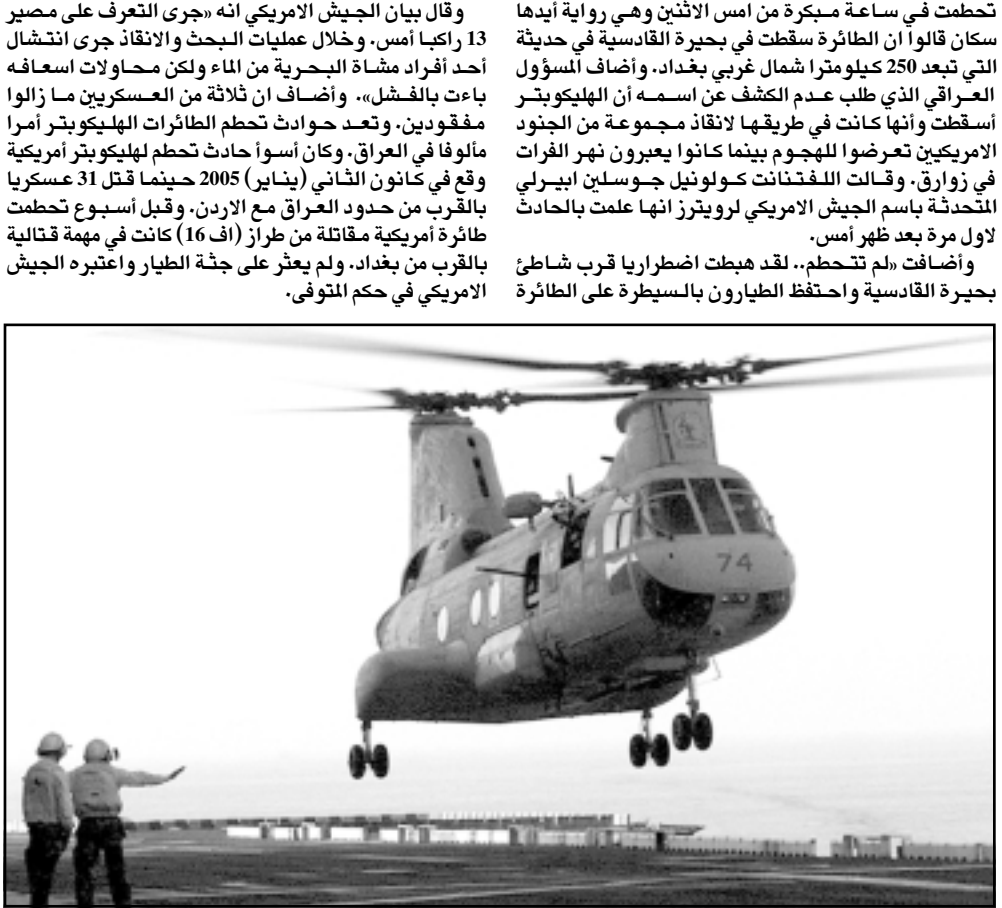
تحطمت في ساعة مبكرة من امس الاثنين وهي رواية أيدها سكان قالوا ان الطائرة سقطت في بحيرة القادسية في حديثة التي تبعد 250 كيلومترا شمال غربي بغداد. وأضاف المسؤول العراقي الذي طلب عدم الكشف عن اسمه أن الهليكوبتر أسقطت وأنها كانت في طريقها لانقاذ مجموعة من الجنود الامريكيين تعرضوا للهجوم بينما كانوا يعبرون نهر الفرات في زوارق. وقالت اللفتنانت كولونيل جوسلين ابيرلي المتحدثة باسم الجيش الامريكي لرويترز انها علمت بالحادث لاول مرة بعد ظهر أمس.

وأضافت «لم تتحطم.. لقد هبطت اضطراريا قرب شاطئ بحيرة القادسية واحتفظ الطيارون بالسيطرة على الطائرة

وقال بيان الجيش الامريكي انه «جرى التعرف على مصير 13 راكبا أمس. وخلال عمليات البحث والانقاذ جرى انتشال أحد أفراد مشاة البحرية من الماء ولكن محاولات اسعافه باءت بالفشل». وأضاف ان ثلاثة من العسكريين ما زالوا مفقودين. وتعد حوادث تحطم الطائرات الهليكوبتر أمرا مألوفا في العراق. وكان أسوأ حادث تحطم لهليكوبتر أمريكية وقع في كانون الثاني (يناير) 2005 حينما قتل 31 عسكريا بالقرب من حدود العراق مع الاردن. وقبل أسبوع تحطمت طائرة أمريكية مقاتلة من طراز (اف 16) كانت في مهمة قتالية بالقرب من بغداد. ولم يعثر على جثة الطيار واعتبره الجيش الامريكي في حكم المتوفى.

13

74